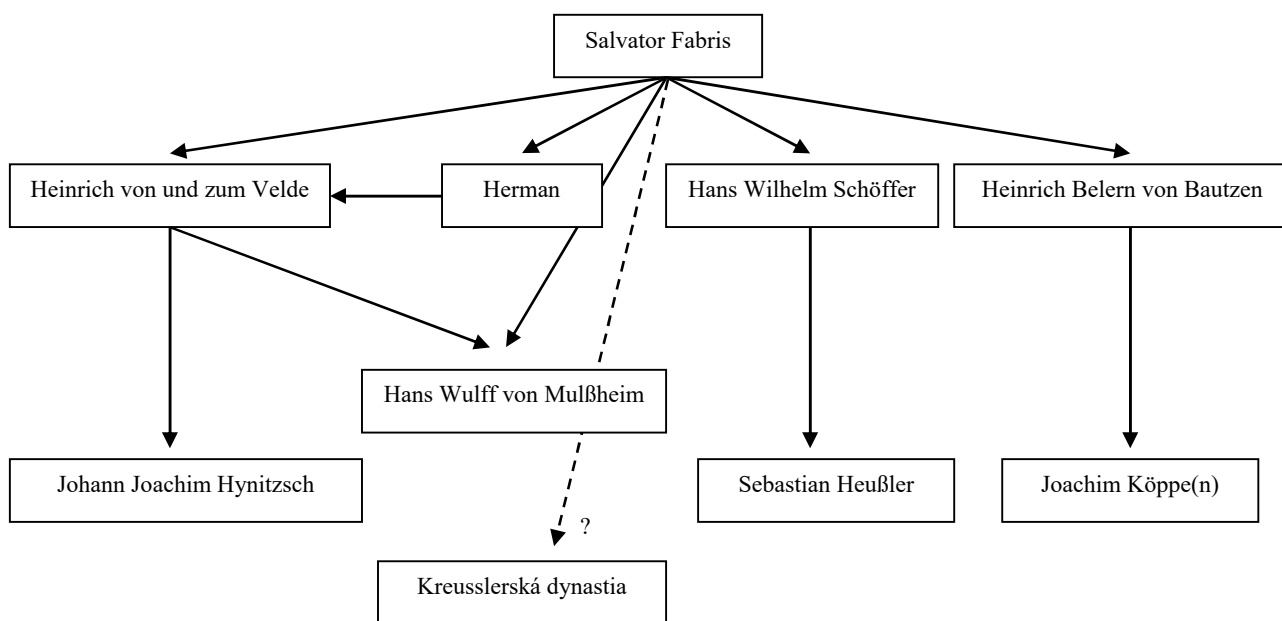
Salvator Fabris

Heinrich von und zum Velde

Herman

Hans Wilhelm Schöffer

Heinrich Belern von Bautzen

Hans Wulff von Mulßheim

Johann Joachim Hynitzsch

Sebastian Heußler

Joachim Köppe(n)

?

Kreusslerská dynastia